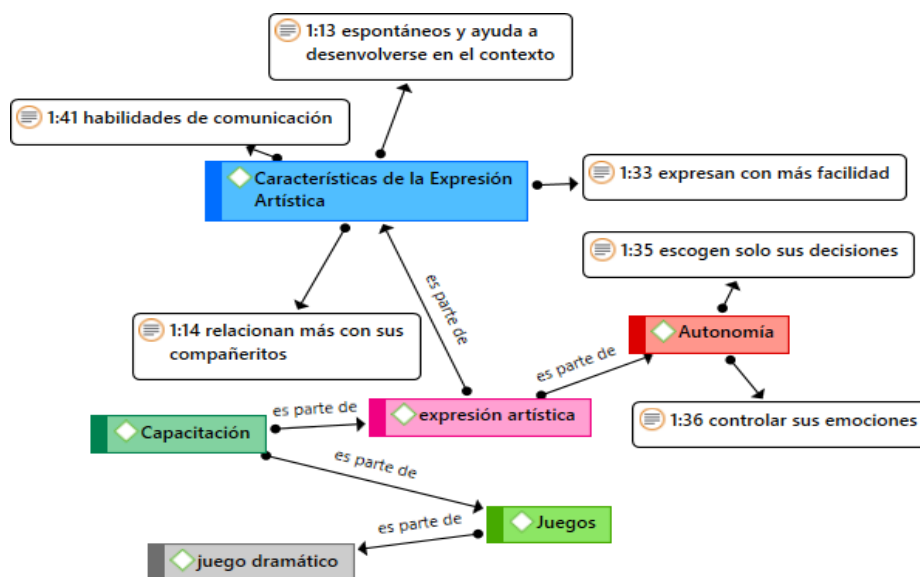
1:13 espontáneos y ayuda a desenvolverse en el contexto

1:41 habilidades de comunicación

Características de la Expresión Artística

1:33 expresan con más facilidad

1:35 escogen solo sus decisiones

es parte de

1:14 relacionan más con sus compañeritos

Autonomía

es parte de

es parte de

expresión artística

Capacitación

1:36 controlar sus emociones

es parte de

es parte de

Juegos

juego dramático